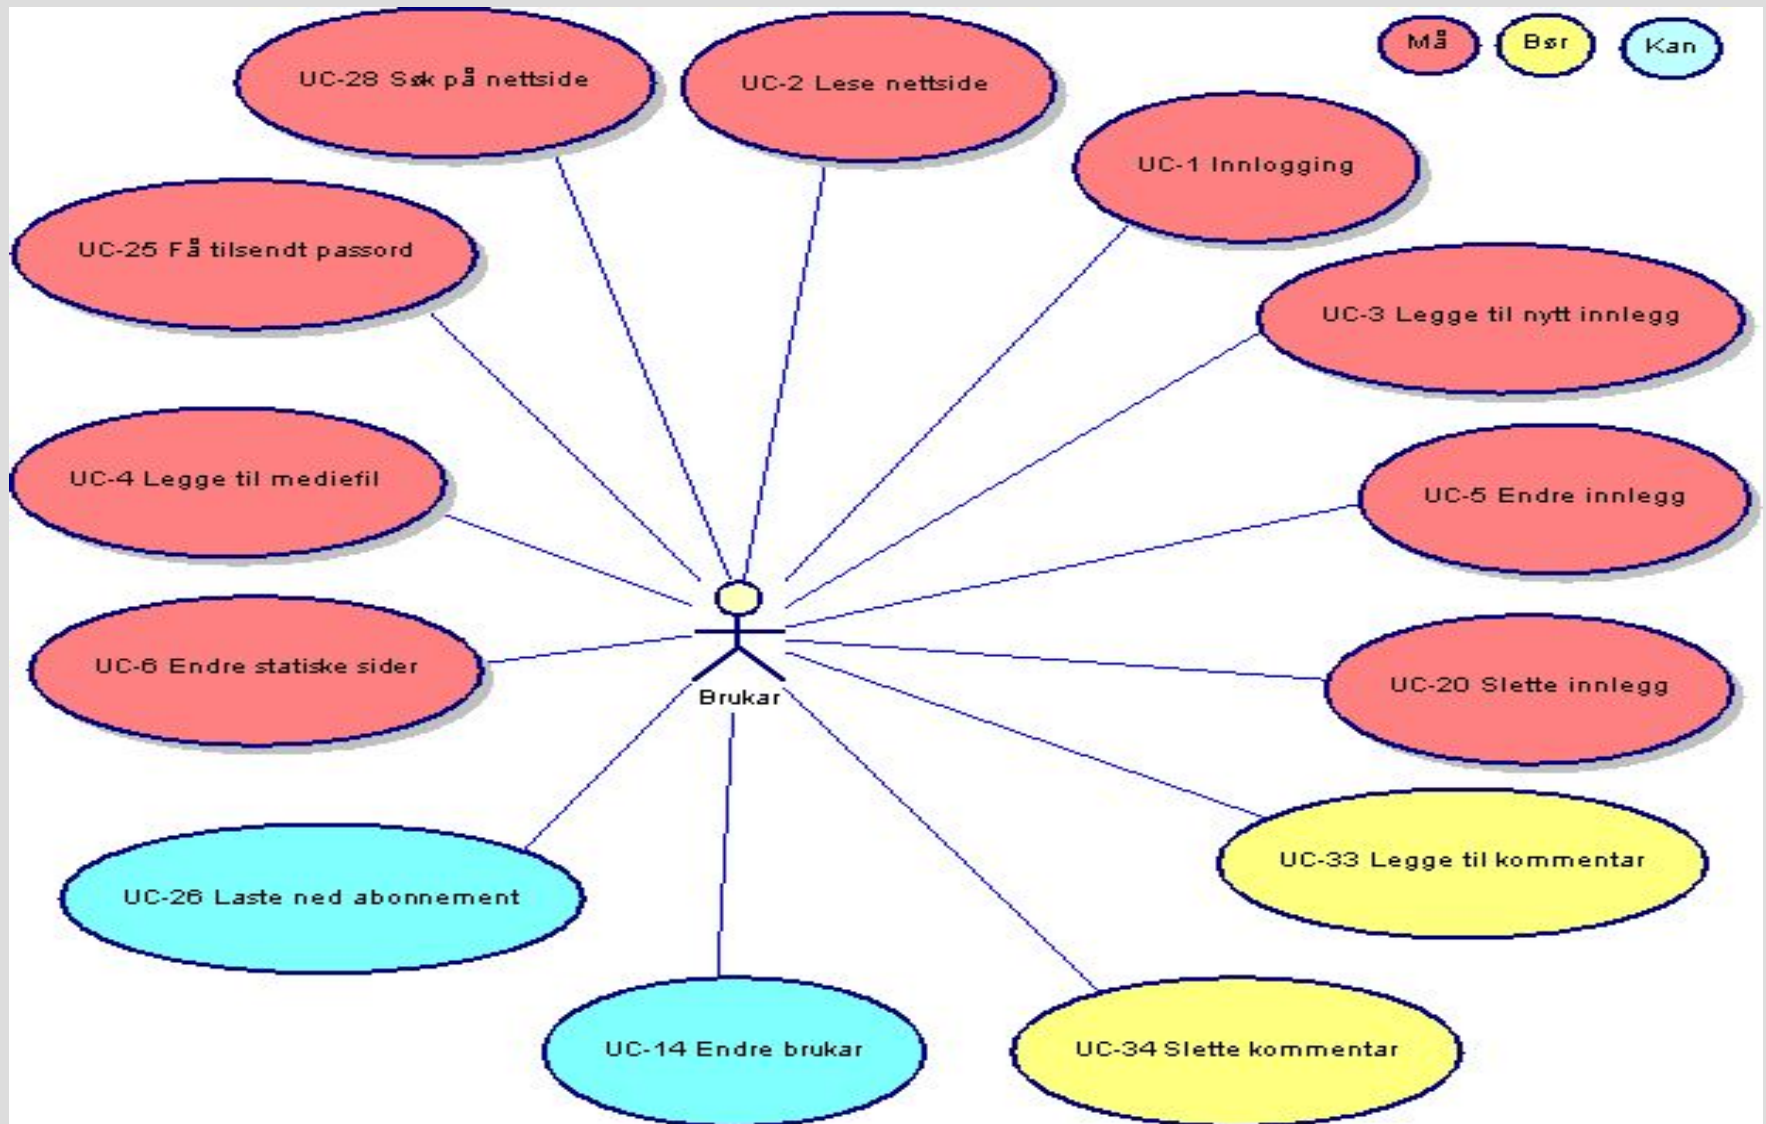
Må
Bør
Kan

UC-28 Søk på nettside
UC-2 Lese nettside
UC-1 Innlogging
UC-25 Få tilsendt passord
UC-3 Legge til nytt innlegg
UC-4 Legge til mediefil
UC-5 Endre innlegg
UC-6 Endre statiske sider
Brukar
UC-20 Slette innlegg
UC-33 Legge til kommentar
UC-26 Laste ned abonnement
UC-14 Endre brukar
UC-34 Slette kommentar